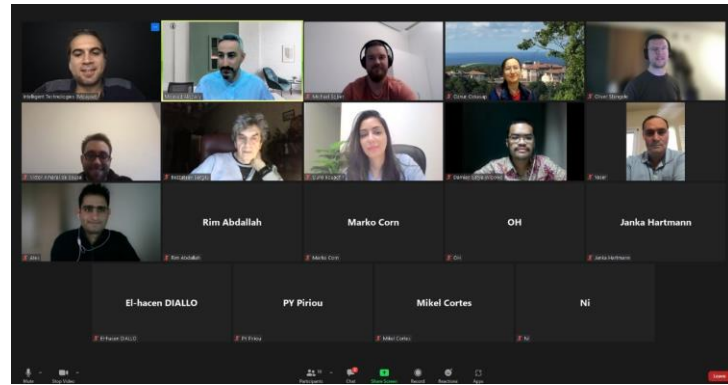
Intelligent Technologies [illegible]

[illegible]

Michael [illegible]

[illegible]

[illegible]

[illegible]

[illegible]

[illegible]

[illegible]

Yasar

Alix

Rim Abdallah

Rim Abdallah

Marko Corn

Marko Corn

OH

OH

Janka Hartmann

Janka Hartmann

El-hacen DIALLO

El-hacen DIALLO

PY Piriou

PY Piriou

Mikel Cortes

Mikel Cortes

Ni

Ni

Mute

Stop Video

Participants

Chat

Share Screen

Record

Reactions

Apps

Leave